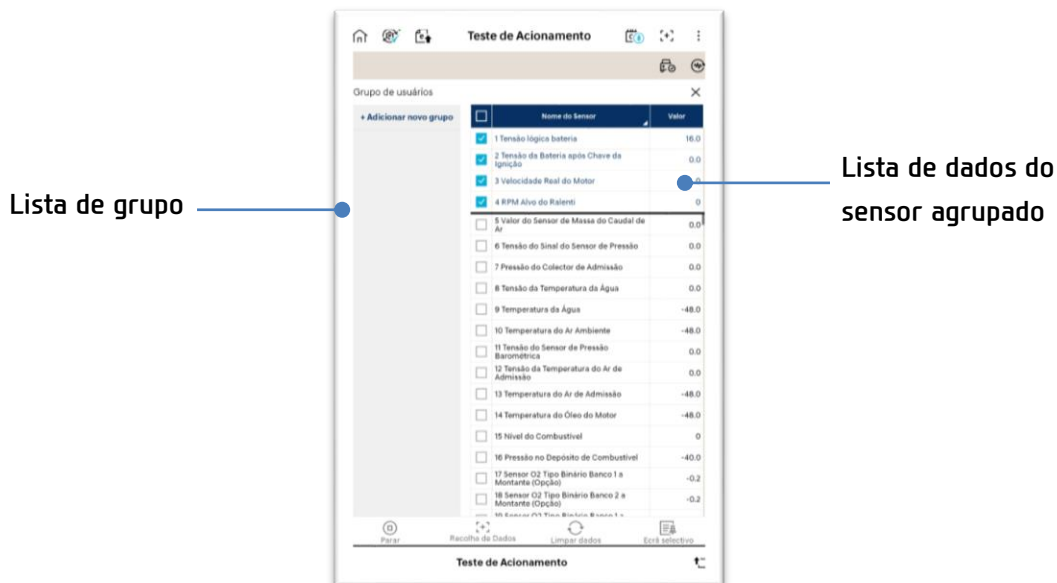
Teste de Acionamento

Grupo de usuários

+ Adicionar novo grupo

| | Nome do Sensor | Valor |
|---|---|---|
| | 1 Tensão lógica bateria | 16.0 |
| | 2 Tensão da Bateria após Chave da Ignição | 0.0 |
| | 3 Velocidade Real do Motor | 0 |
| | 4 RPM Alvo do Ralenti | 0 |
| | 5 Valor do Sensor de Massa do Caudal de Ar | 0.0 |
| | 6 Tensão do Sinal do Sensor de Pressão | 0.0 |
| | 7 Pressão do Colector de Admissão | 0.0 |
| | 8 Tensão da Temperatura da Água | 0.0 |
| | 9 Temperatura da Água | -48.0 |
| | 10 Temperatura do Ar Ambiente | -48.0 |
| | 11 Tensão do Sensor de Pressão Barométrica | 0.0 |
| | 12 Tensão da Temperatura do Ar de Admissão | 0.0 |
| | 13 Temperatura do Ar de Admissão | -48.0 |
| | 14 Temperatura do Óleo do Motor | -48.0 |
| | 15 Nível do Combustível | 0 |
| | 16 Pressão no Depósito de Combustível | -40.0 |
| | 17 Sensor O2 Tipo Binário Banco 1 a Montante (Opção) | -0.2 |
| | 18 Sensor O2 Tipo Binário Banco 2 a Montante (Opção) | -0.2 |
| | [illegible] | |

Parar
Recolha de Dados
Limpar dados
Ecrã selectivo

Teste de Acionamento

Lista de grupo

Lista de dados do sensor agrupado